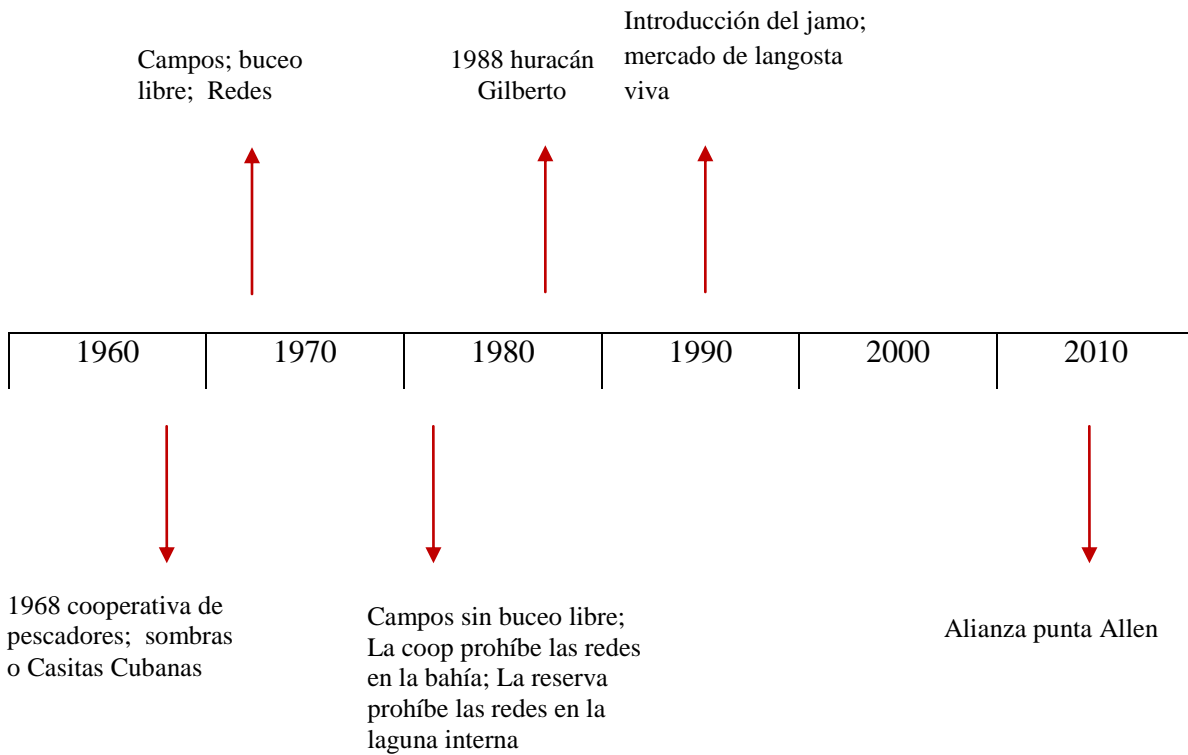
Campos; buceo libre; Redes

1988 huracán Gilberto

Introducción del jamo; mercado de langosta viva

| 1960 | 1970 | 1980 | 1990 | 2000 | 2010 |
|---|---|---|---|---|---|

1968 cooperativa de pescadores; sombras o Casitas Cubanas

Campos sin buceo libre; La coop prohíbe las redes en la bahía; La reserva prohíbe las redes en la laguna interna

Alianza punta Allen